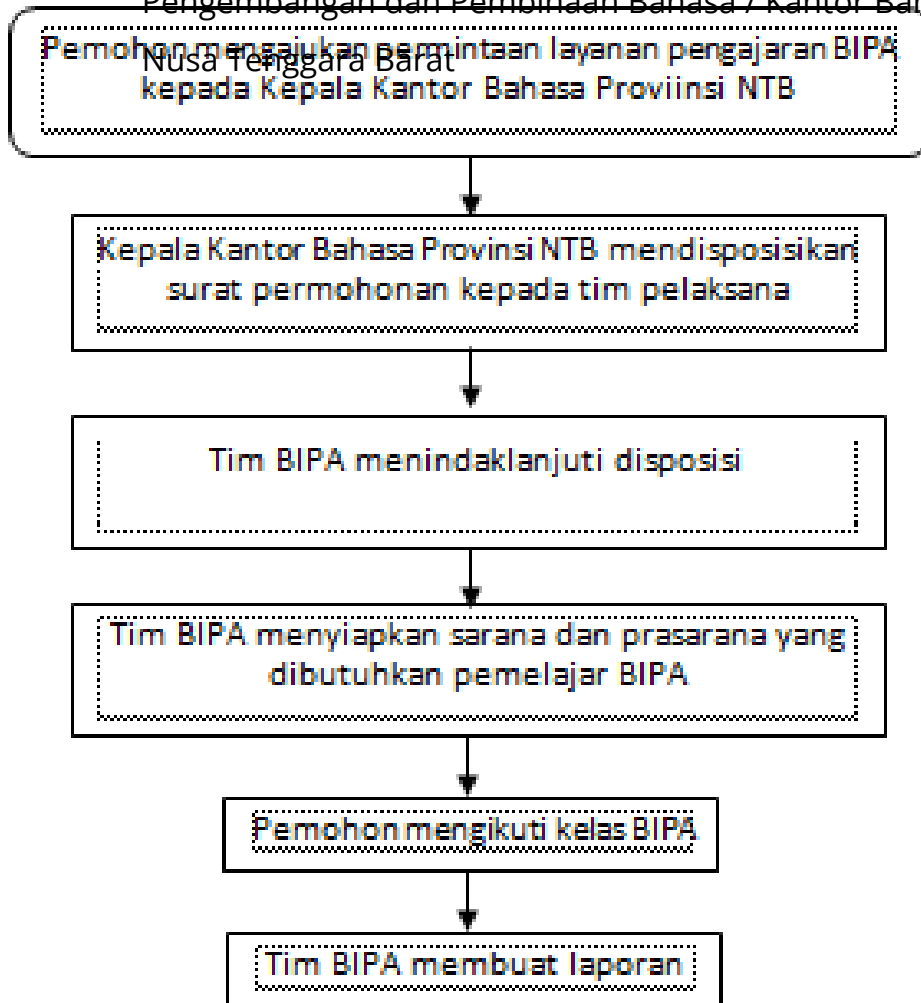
Pengembangan dan Pembinaan Bahasa / Kantor Ba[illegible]

Nusa Tenggara Barat

Pemohon mengajukan permintaan layanan pengajaran BIPA kepada Kepala Kantor Bahasa Proviinsi NTB

Kepala Kantor Bahasa Provinsi NTB mendisposisikan surat permohonan kepada tim pelaksana

Tim BIPA menindaklanjuti disposisi

Tim BIPA menyiapkan sarana dan prasarana yang dibutuhkan pemelajar BIPA

Pemohon mengikuti kelas BIPA

Tim BIPA membuat laporan